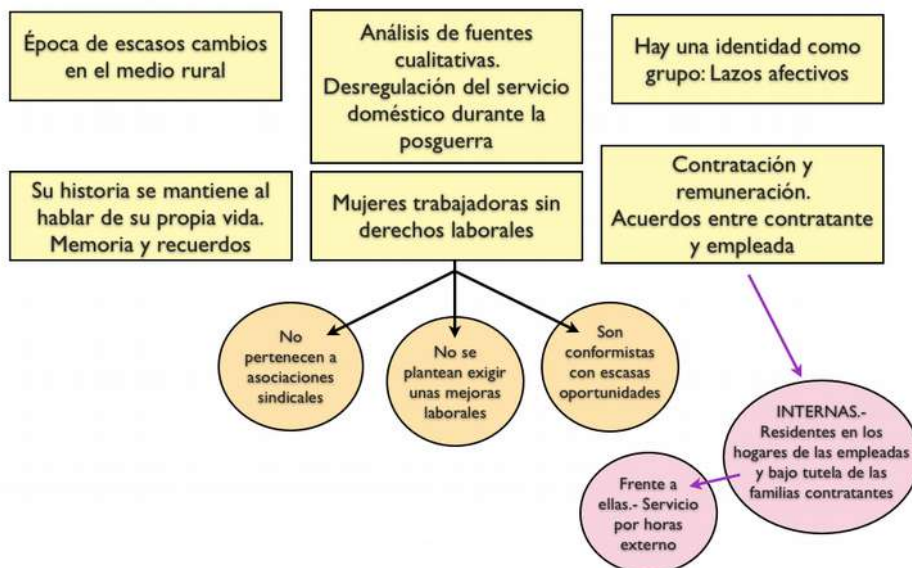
Época de escasos cambios en el medio rural

Análisis de fuentes cualitativas. Desregulación del servicio doméstico durante la posguerra

Hay una identidad como grupo: Lazos afectivos

Su historia se mantiene al hablar de su propia vida. Memoria y recuerdos

Mujeres trabajadoras sin derechos laborales

Contratación y remuneración. Acuerdos entre contratante y empleada

No pertenecen a asociaciones sindicales

No se plantean exigir unas mejoras laborales

Son conformistas con escasas oportunidades

INTERNAS.- Residentes en los hogares de las empleadas y bajo tutela de las familias contratantes

Frente a ellas.- Servicio por horas externo